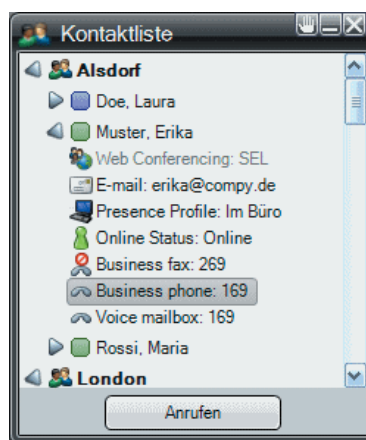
Kontaktliste

Alsdorf

Doe, Laura

Muster, Erika

Web Conferencing: SEL

E-mail: erika@compy.de

Presence Profile: Im Büro

Online Status: Online

Business fax: 269

Business phone: 169

Voice mailbox: 169

Rossi, Maria

London

Anrufen